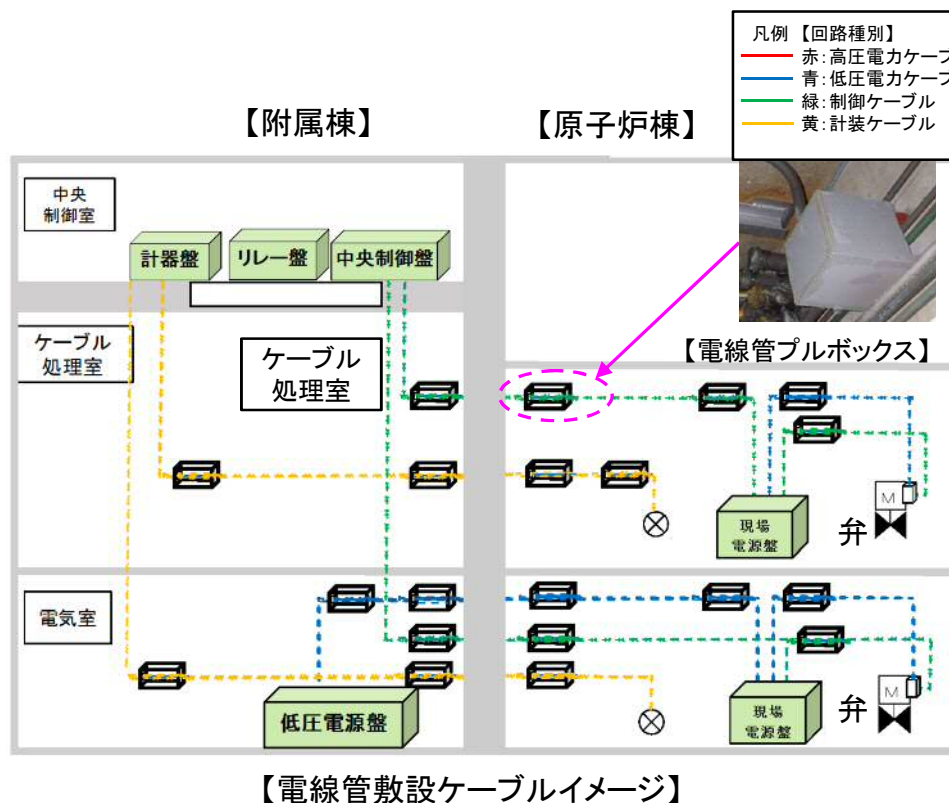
凡例【回路種別】
赤:高圧電力ケーブ
青:低圧電力ケーブ
緑:制御ケーブル
黄:計装ケーブル

【附属棟】

【原子炉棟】

中央
制御室

計器盤

リレー盤

中央制御盤

ケーブル
処理室

ケーブル
処理室

【電線管プルボックス】

現場
電源盤

弁

電気室

現場
電源盤

弁

M

M

低圧電源盤

【電線管敷設ケーブルイメージ】